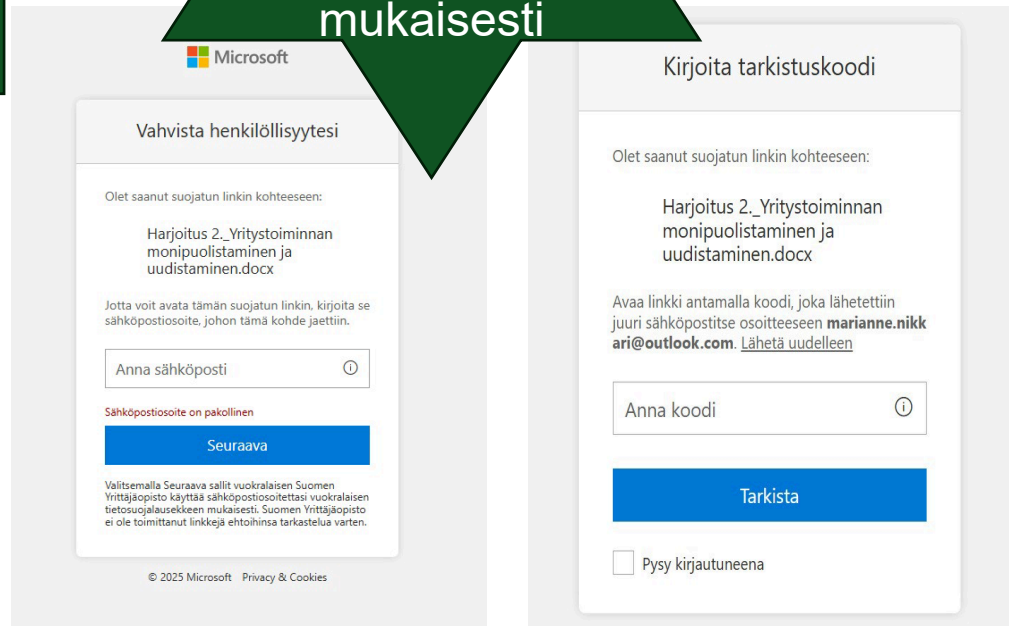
mukaisesti

Microsoft

Vahvista henkilöllisyytesi

Olet saanut suojatun linkin kohteeseen:

Harjoitus 2._Yritystoiminnan monipuolistaminen ja uudistaminen.docx

Jotta voit avata tämän suojatun linkin, kirjoita se sähköpostiosoite, johon tämä kohde jaettiin.

Anna sähköposti

Sähköpostiosoite on pakollinen

Seuraava

Valitsemalla Seuraava sallit vuokralaisen Suomen Yrittäjäopisto käyttää sähköpostiosoitettasi vuokralaisen tietosuojalausekkeen mukaisesti. Suomen Yrittäjäopisto ei ole toimittanut linkkejä ehtoihinsa tarkastelua varten.

© 2025 Microsoft Privacy & Cookies

Kirjoita tarkistuskoodi

Olet saanut suojatun linkin kohteeseen:

Harjoitus 2._Yritystoiminnan monipuolistaminen ja uudistaminen.docx

Avaa linkki antamalla koodi, joka lähetettiin juuri sähköpostitse osoitteeseen marianne.nikkari@outlook.com. Lähetä uudelleen

Anna koodi

Tarkista

Pysy kirjautuneena